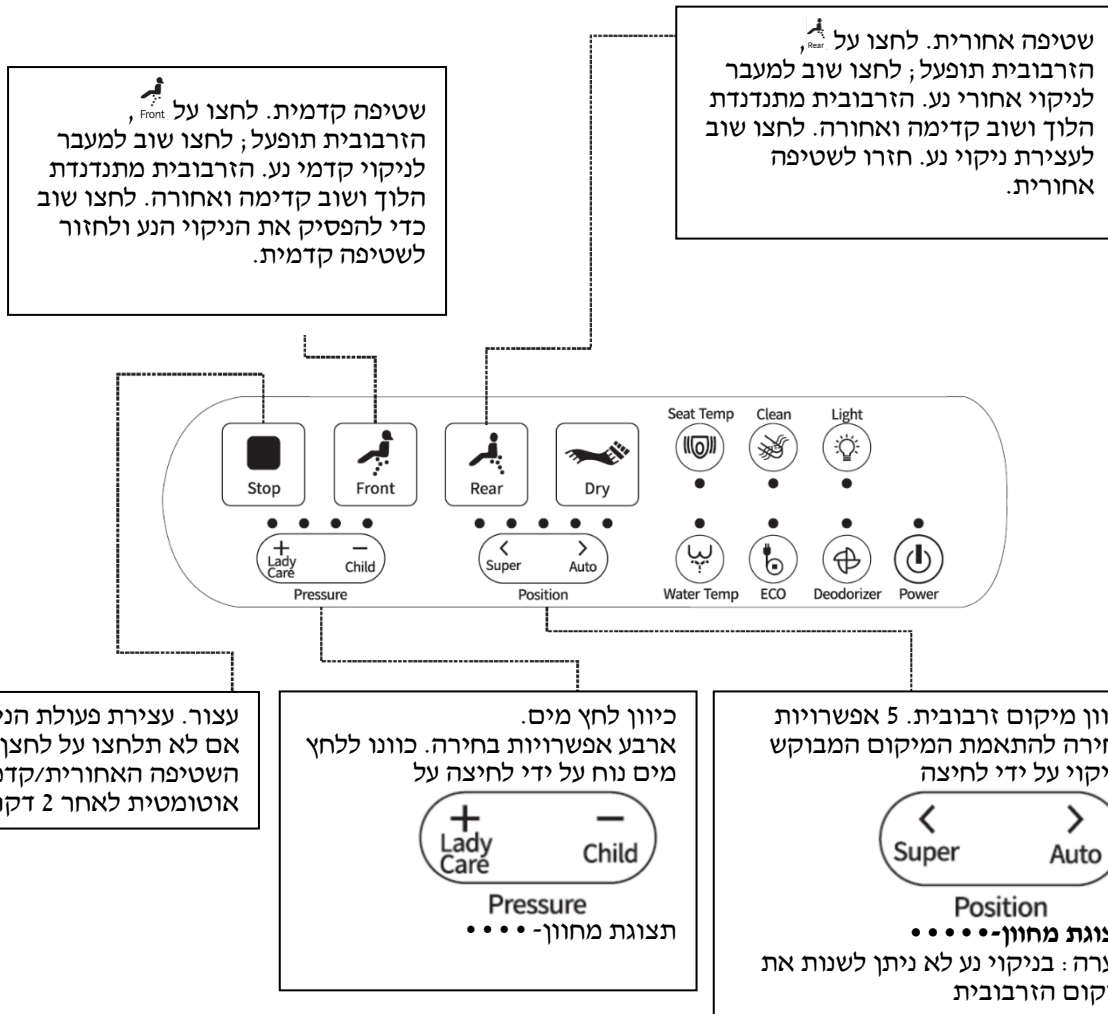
שטיפה אחורית. לחצו על Rear, הזרבובית תופעל; לחצו שוב למעבר לניקוי אחורי נע. הזרבובית מתנדנדת הלוך ושוב קדימה ואחורה. לחצו שוב לעצירת ניקוי נע. חזרו לשטיפה אחורית.

שטיפה קדמית. לחצו על Front, הזרבובית תופעל; לחצו שוב למעבר לניקוי קדמי נע. הזרבובית מתנדנדת הלוך ושוב קדימה ואחורה. לחצו שוב כדי להפסיק את הניקוי הנע ולחזור לשטיפה קדמית.

Seat Temp
Clean
Light
Stop
Front
Rear
Dry
Lady Care
Child
Pressure
Super
Auto
Position
Water Temp
ECO
Deodorizer
Power

עצור. עצירת פעולת הני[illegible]
אם לא תלחצו על לחצן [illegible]
השטיפה האחורית/קדמ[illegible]
אוטומטית לאחר 2 דקו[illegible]

כיוון לחץ מים.
ארבע אפשרויות בחירה. כוונו ללחץ מים נוח על ידי לחיצה על
Lady Care
Child
Pressure
תצוגת מחוון- • • • •

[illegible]ון מיקום זרבובית. 5 אפשרויות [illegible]חירה להתאמת המיקום המבוקש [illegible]יקוי על ידי לחיצה
Super
Auto
Position
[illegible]צוגת מחוון- • • • • •
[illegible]ערה: בניקוי נע לא ניתן לשנות את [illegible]יקום הזרבובית